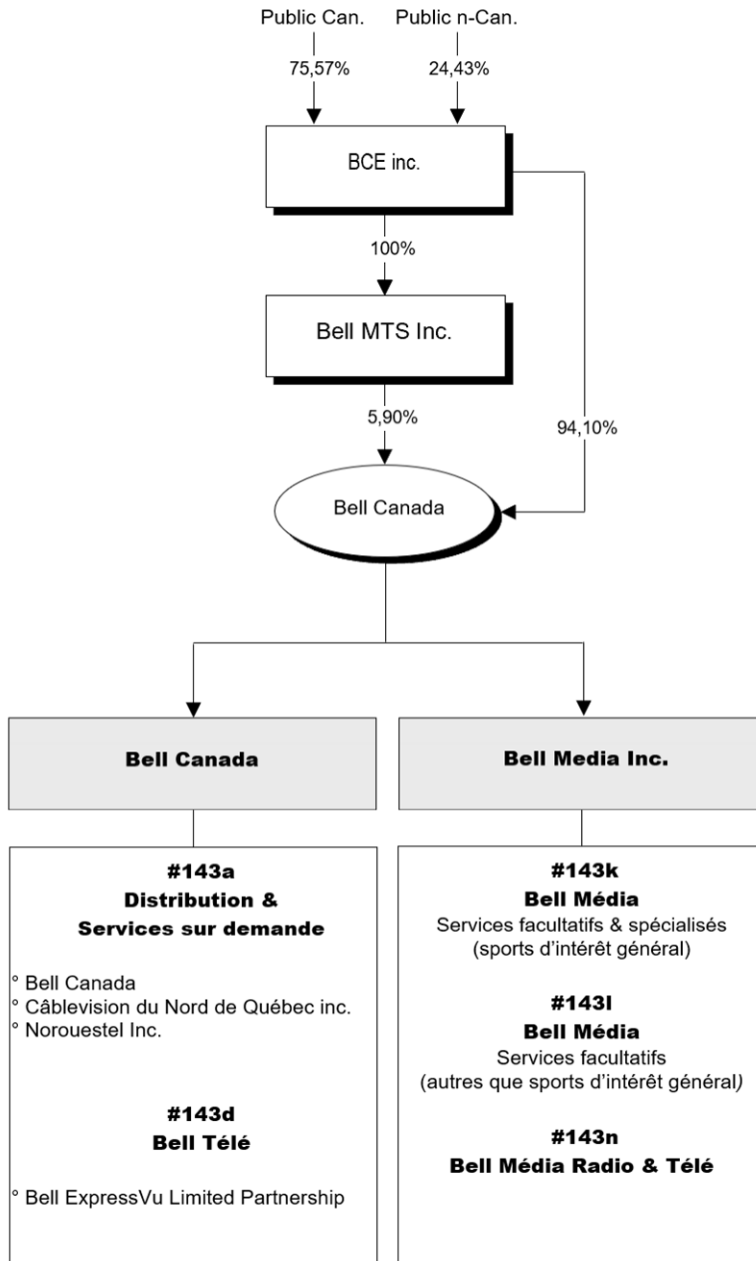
Public Can.

75,57%

Public n-Can.

24,43%

BCE inc.

100%

Bell MTS Inc.

5,90%

94,10%

Bell Canada

Bell Canada

Bell Media Inc.

#143a
Distribution &
Services sur demande

° Bell Canada
° Câblevision du Nord de Québec inc.
° Norouestel Inc.

#143d
Bell Télé

° Bell ExpressVu Limited Partnership

#143k
Bell Média
Services facultatifs & spécialisés
(sports d'intérêt général)

#143l
Bell Média
Services facultatifs
(autres que sports d'intérêt général)

#143n
Bell Média Radio & Télé